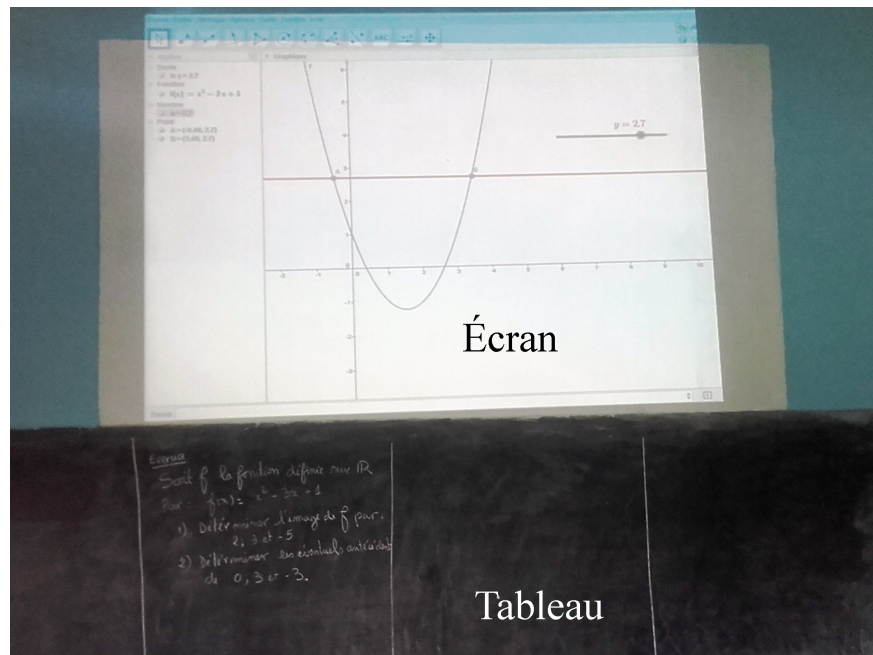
Algèbre
Droite
Fonction
$f(x) = x^2 - 3x + 1$
Nombre
Point
Graphique

$y = 2.7$

Écran

Exercice
Soit f la fonction définie sur $\mathbb{R}$
Par : $f(x) = x^2 - 3x - 1$
1) Déterminer l'image de f par. 2, 3 et -5
2) Déterminer les éventuels antécédents de 0, 3 et -3.

Tableau